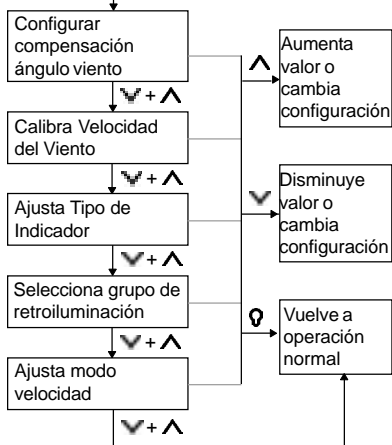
Configurar compensación ángulo viento

$\vee + \wedge$

Calibra Velocidad del Viento

$\vee + \wedge$

Ajusta Tipo de Indicador

$\vee + \wedge$

Selecciona grupo de retroiluminación

$\vee + \wedge$

Ajusta modo velocidad

$\vee + \wedge$

$\wedge$

Aumenta valor o cambia configuración

$\vee$

Disminuye valor o cambia configuración

Vuelve a operación normal